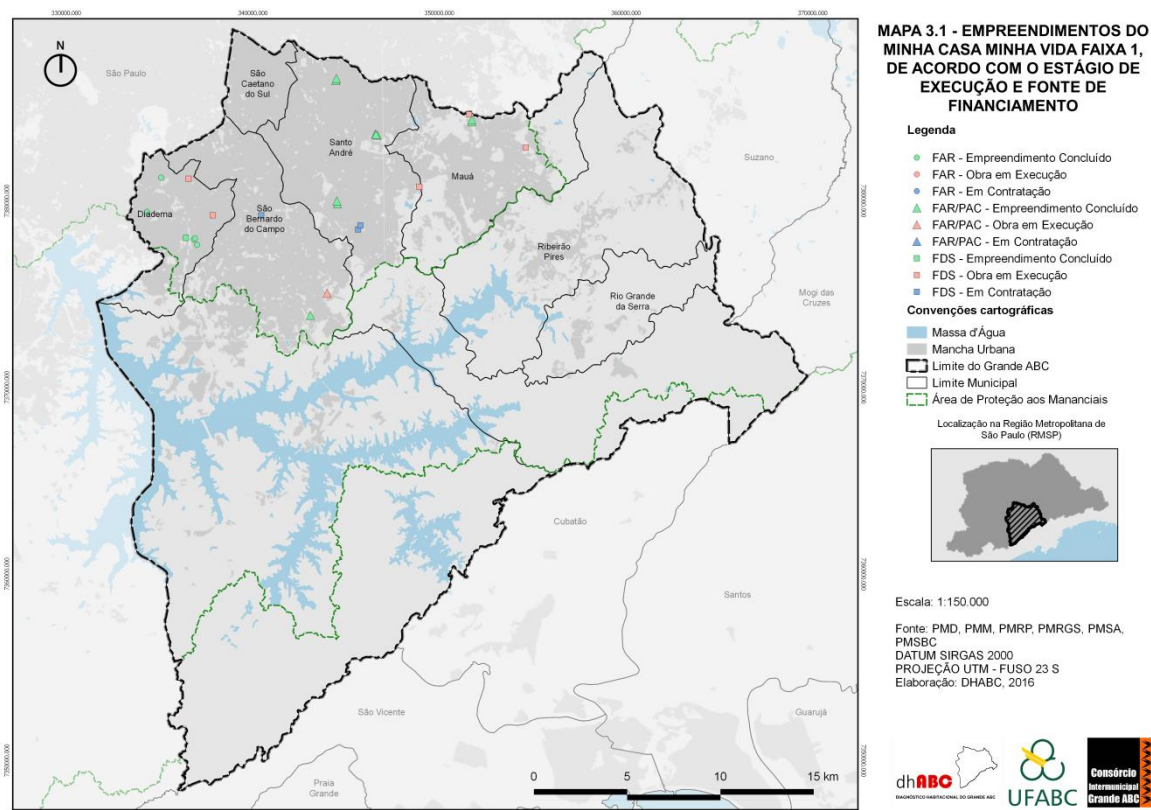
330000,000 340000,000 350000,000 360000,000 370000,000

N

São Paulo

São Caetano do Sul

Santo André

Mauá

Suzano

Diadema

São Bernardo do Campo

Ribeirão Pires

Rio Grande da Serra

Mogi das Cruzes

Cubatão

Santos

São Vicente

Guarujá

Praia Grande

0 5 10 15 km

MAPA 3.1 - EMPREENDIMENTOS DO MINHA CASA MINHA VIDA FAIXA 1, DE ACORDO COM O ESTÁGIO DE EXECUÇÃO E FONTE DE FINANCIAMENTO

Legenda

FAR - Empreendimento Concluído
FAR - Obra em Execução
FAR - Em Contratação
FAR/PAC - Empreendimento Concluído
FAR/PAC - Obra em Execução
FAR/PAC - Em Contratação
FDS - Empreendimento Concluído
FDS - Obra em Execução
FDS - Em Contratação

Convenções cartográficas

Massa d'Água
Mancha Urbana
Limite do Grande ABC
Limite Municipal
Área de Proteção aos Mananciais

Localização na Região Metropolitana de São Paulo (RMSP)

Escala: 1:150.000

Fonte: PMD, PMM, PMRP, PMRGS, PMSA, PMSBC
DATUM SIRGAS 2000
PROJEÇÃO UTM - FUSO 23 S
Elaboração: DHABC, 2016

dhABC
DIAGNÓSTICO HABITACIONAL DO GRANDE ABC

UFABC

Consórcio Intermunicipal Grande ABC